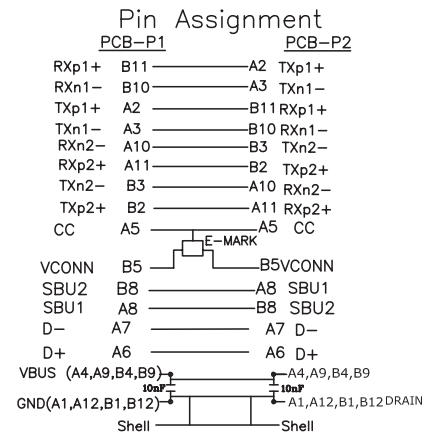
Pin Assignment

| PCB-P1 | | | PCB-P2 |
|---|---|---|---|
| RXp1+ | B11 | A2 | TXp1+ |
| RXn1- | B10 | A3 | TXn1- |
| TXp1+ | A2 | B11 | RXp1+ |
| TXn1- | A3 | B10 | RXn1- |
| RXn2- | A10 | B3 | TXn2- |
| RXp2+ | A11 | B2 | TXp2+ |
| TXn2- | B3 | A10 | RXn2- |
| TXp2+ | B2 | A11 | RXp2+ |
| CC | A5 | A5 | CC |
| VCONN | B5 | B5 | VCONN |
| SBU2 | B8 | A8 | SBU1 |
| SBU1 | A8 | B8 | SBU2 |
| D- | A7 | A7 | D- |
| D+ | A6 | A6 | D+ |

E-MARK

VBUS (A4,A9,B4,B9) — A4,A9,B4,B9

10nF 10nF

GND(A1,A12,B1,B12) — A1,A12,B1,B12 DRAIN

Shell — Shell